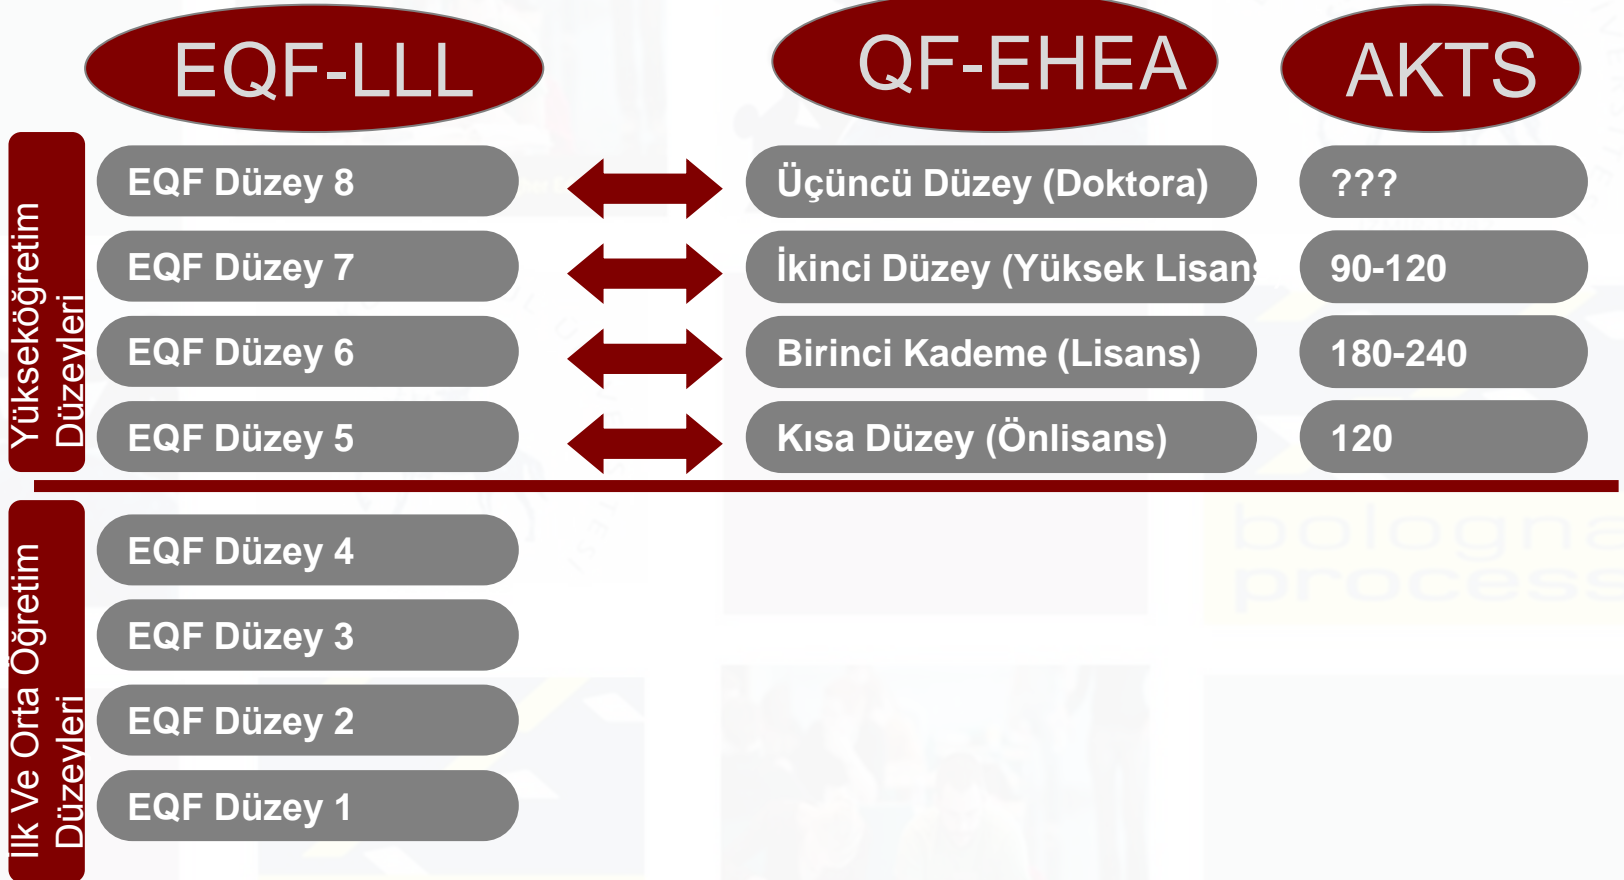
EQF-LLL

QF-EHEA

AKTS

Yükseköğretim Düzeyleri

EQF Düzey 8

Üçüncü Düzey (Doktora)

???

EQF Düzey 7

İkinci Düzey (Yüksek Lisan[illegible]

90-120

EQF Düzey 6

Birinci Kademe (Lisans)

180-240

EQF Düzey 5

Kısa Düzey (Önlisans)

120

İlk Ve Orta Öğretim Düzeyleri

EQF Düzey 4

EQF Düzey 3

EQF Düzey 2

EQF Düzey 1

bologna process